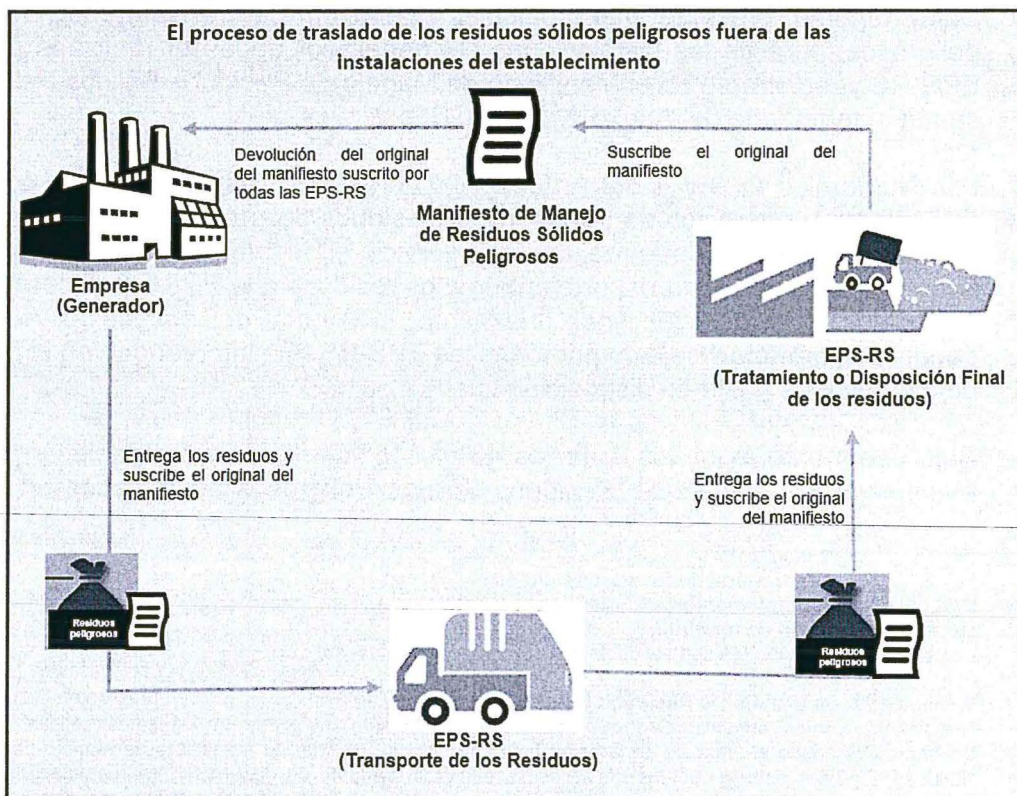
El proceso de traslado de los residuos sólidos peligrosos fuera de las instalaciones del establecimiento

Devolución del original del manifiesto suscrito por todas las EPS-RS

Suscribe el original del manifiesto

Manifiesto de Manejo de Residuos Sólidos Peligrosos

Empresa (Generador)

EPS-RS (Tratamiento o Disposición Final de los residuos)

Entrega los residuos y suscribe el original del manifiesto

Entrega los residuos y suscribe el original del manifiesto

Residuos peligrosos

Residuos peligrosos

EPS-RS (Transporte de los Residuos)